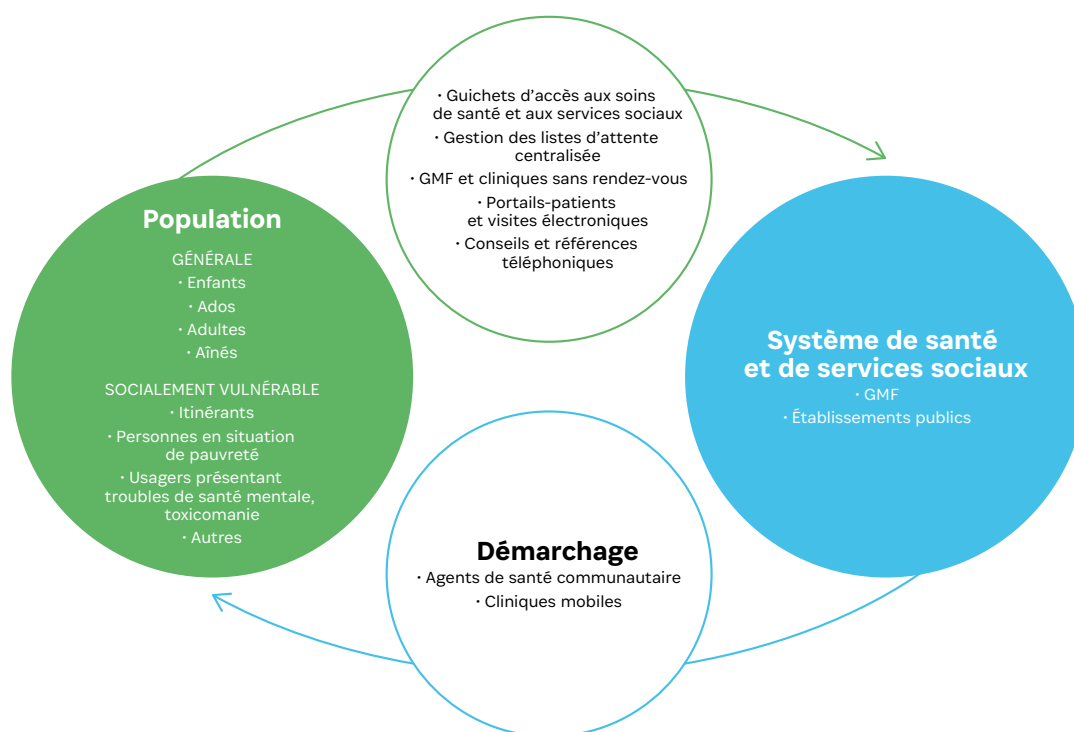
· Guichets d’accès aux soins de santé et aux services sociaux
· Gestion des listes d’attente centralisée
· GMF et cliniques sans rendez-vous
· Portails-patients et visites électroniques
· Conseils et références téléphoniques

Population

GÉNÉRALE
· Enfants
· Ados
· Adultes
· Aînés

SOCIALEMENT VULNÉRABLE
· Itinérants
· Personnes en situation de pauvreté
· Usagers présentant troubles de santé mentale, toxicomanie
· Autres

Système de santé et de services sociaux
· GMF
· Établissements publics

Démarchage
· Agents de santé communautaire
· Cliniques mobiles